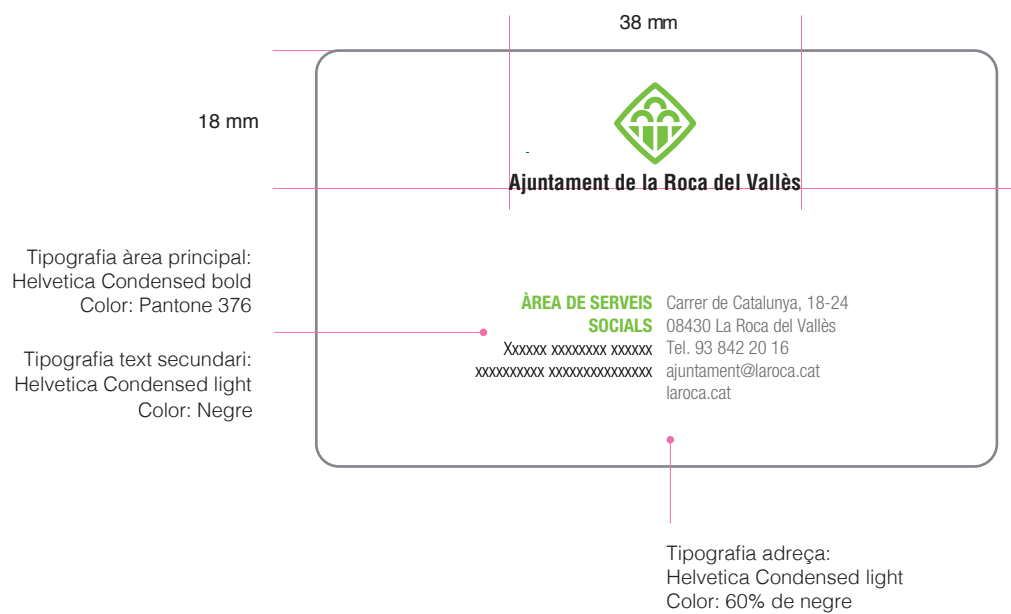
38 mm

18 mm

Ajuntament de la Roca del Vallès

Tipografia àrea principal:
Helvetica Condensed bold
Color: Pantone 376

Tipografia text secundari:
Helvetica Condensed light
Color: Negre

ÀREA DE SERVEIS
SOCIALS
Xxxxxx xxxxxxxx xxxxxx
xxxxxxxxxx xxxxxxxxxxxxxxx

Carrer de Catalunya, 18-24
08430 La Roca del Vallès
Tel. 93 842 20 16
ajuntament@laroca.cat
laroca.cat

Tipografia adreça:
Helvetica Condensed light
Color: 60% de negre